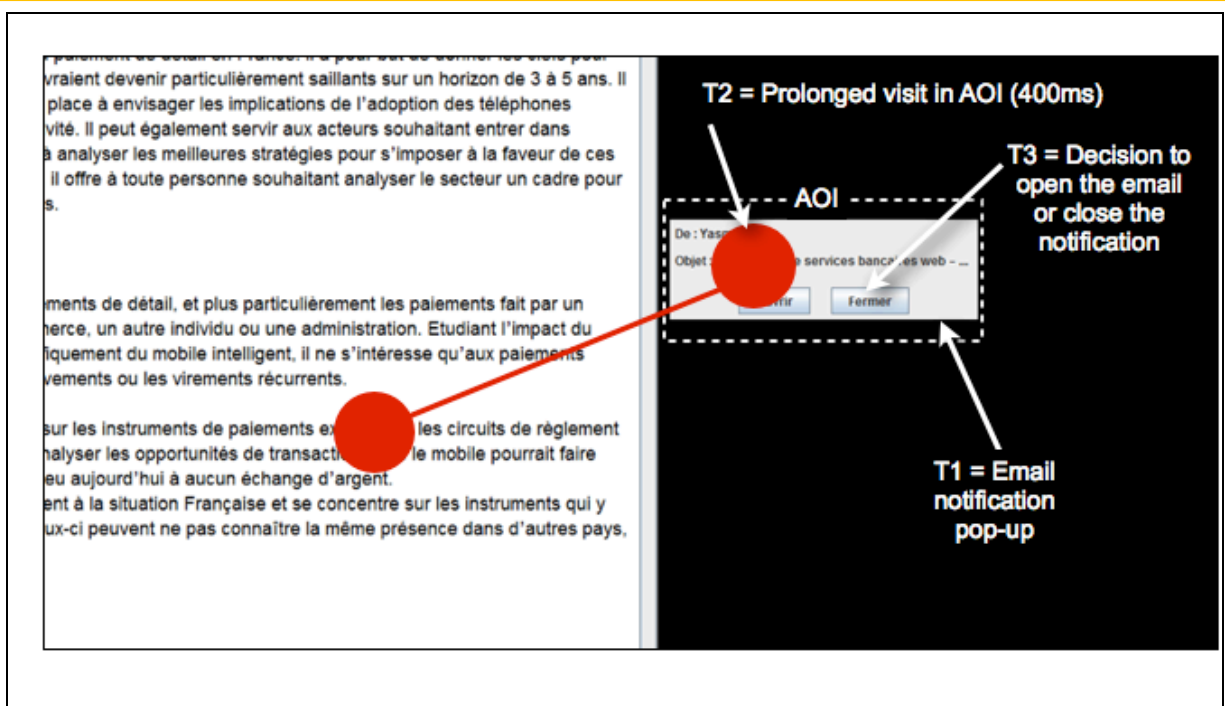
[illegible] paiement de détail en France. Il a pour but de donner les clés pour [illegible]vraient devenir particulièrement saillants sur un horizon de 3 à 5 ans. Il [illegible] place à envisager les implications de l'adoption des téléphones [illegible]vité. Il peut également servir aux acteurs souhaitant entrer dans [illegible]à analyser les meilleures stratégies pour s'imposer à la faveur de ces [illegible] il offre à toute personne souhaitant analyser le secteur un cadre pour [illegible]s.

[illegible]ments de détail, et plus particulièrement les paiements fait par un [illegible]merce, un autre individu ou une administration. Etudiant l'impact du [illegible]fiquement du mobile intelligent, il ne s'intéresse qu'aux paiements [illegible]vements ou les virements récurrents.

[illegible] sur les instruments de paiements ex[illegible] les circuits de règlement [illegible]nalyser les opportunités de transacti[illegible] le mobile pourrait faire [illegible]eu aujourd'hui à aucun échange d'argent.
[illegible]ent à la situation Française et se concentre sur les instruments qui y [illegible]ux-ci peuvent ne pas connaître la même présence dans d'autres pays,

T2 = Prolonged visit in AOI (400ms)

T3 = Decision to open the email or close the notification

AOI

De : Yasp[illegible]

Objet : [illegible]e services bancaires web – ...

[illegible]vrir

Fermer

T1 = Email notification pop-up